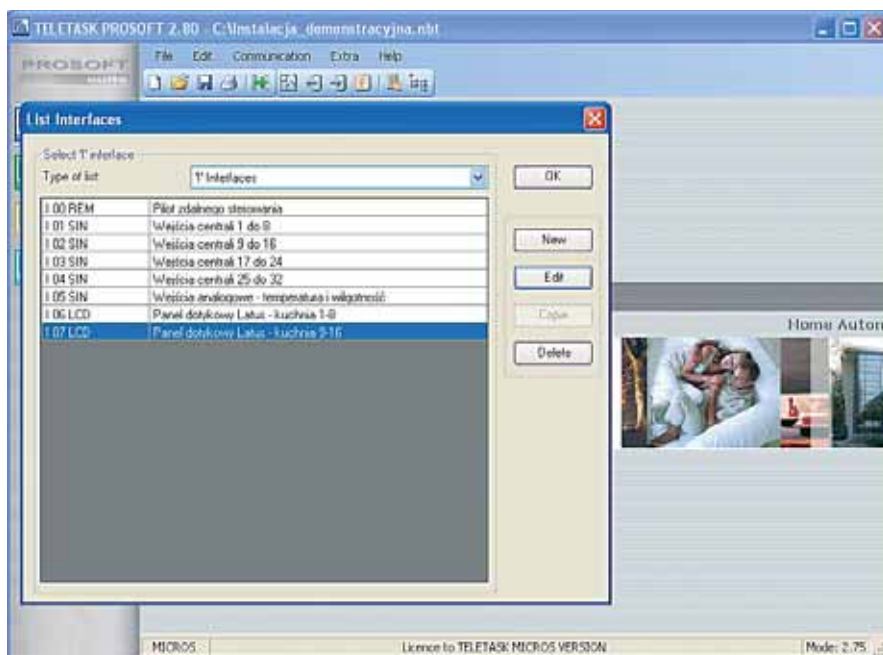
TELETASK PROSOFT 2.80 - C:\Instalacja_demonstracyjna.nbt

PROSOFT

File Edit Communication Extra Help

List Interfaces

Select 'I' interface

Type of list 'I' Interfaces

OK

| | |
|---|---|
| I 00 REM | Pilot zdalnego sterowania |
| I 01 SIN | Wejścia centrali 1 do 8 |
| I 02 SIN | Wejścia centrali 9 do 16 |
| I 03 SIN | Wejścia centrali 17 do 24 |
| I 04 SIN | Wejścia centrali 25 do 32 |
| I 05 SIN | Wejścia analogowe - temperatura i wilgotność |
| I 06 LCD | Panel dotykowy Latus - kuchnia 1-8 |
| I 07 LCD | Panel dotykowy Latus - kuchnia 9-16 |

New

Edit

Copy

Delete

Home Auton

MICROS

Licence to TELETASK MICROS VERSION

Mode: 2.75